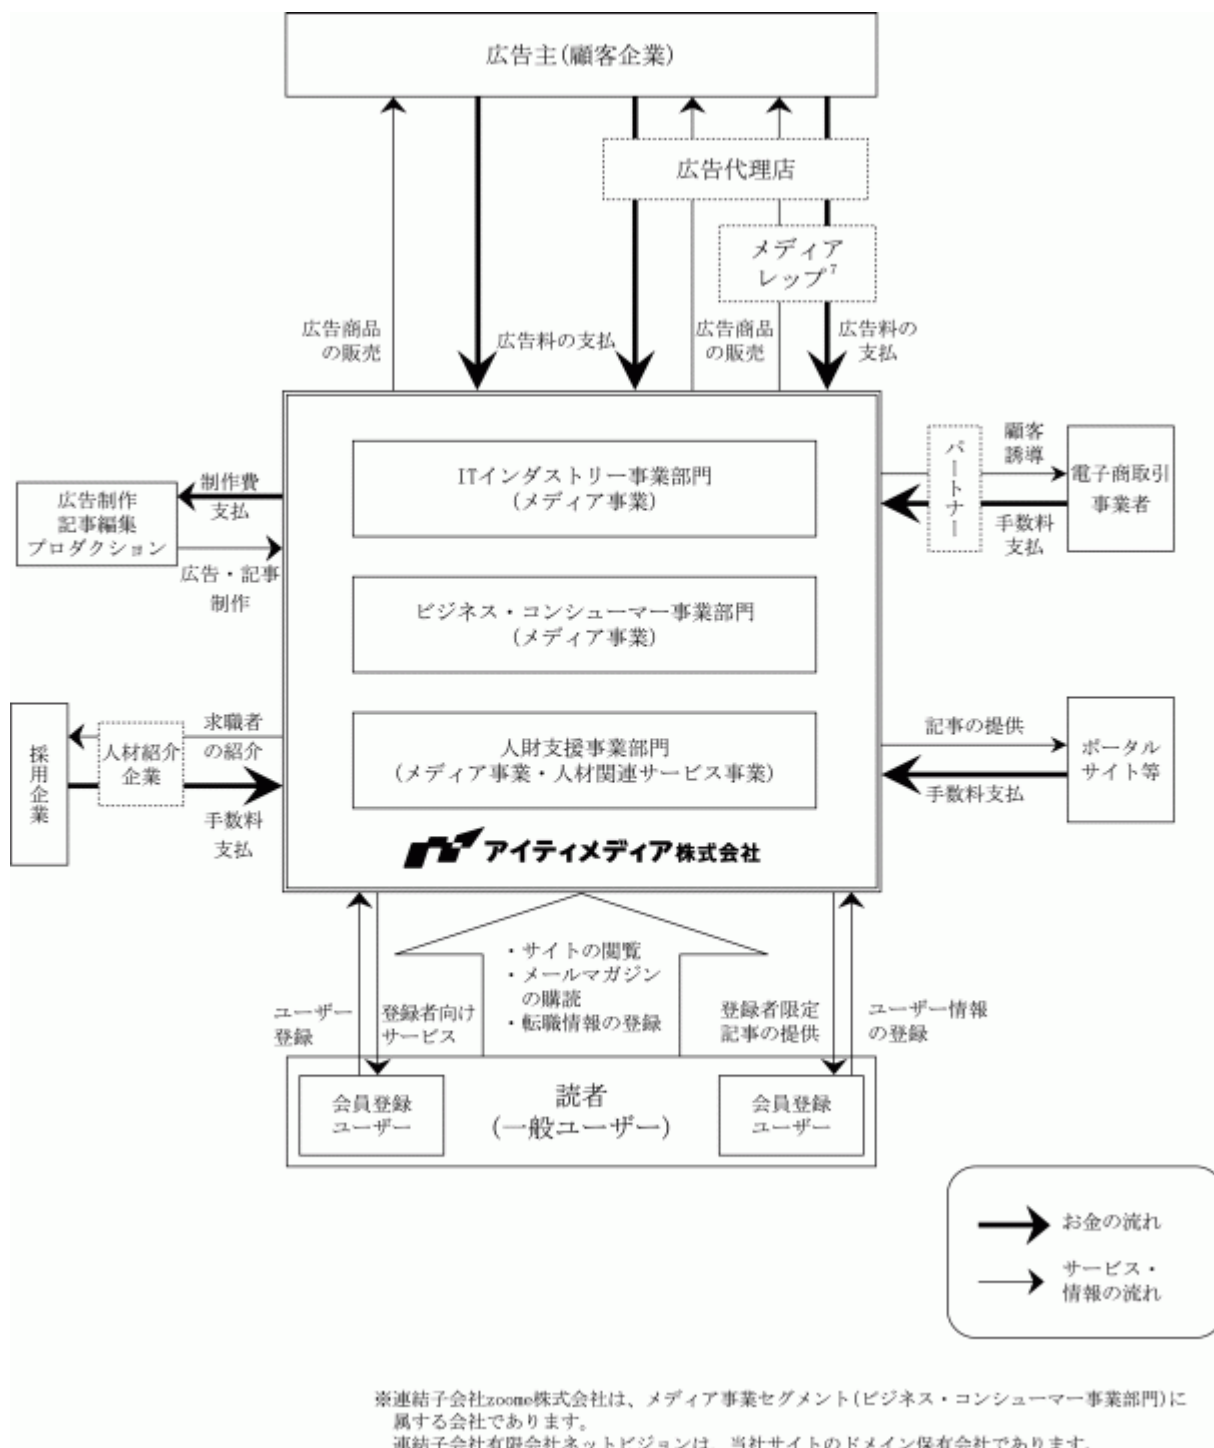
広告主(顧客企業)

広告代理店

メディア
レップ$^7$

広告商品
の販売

広告料の支払

広告商品
の販売

広告料の
支払

ITインダストリー事業部門
(メディア事業)

ビジネス・コンシューマー事業部門
(メディア事業)

人財支援事業部門
(メディア事業・人材関連サービス事業)

アイティメディア株式会社

広告制作
記事編集
プロダクション

制作費
支払

広告・記事
制作

採用企業

人材紹介
企業

求職者
の紹介

手数料
支払

パートナー

顧客
誘導

手数料
支払

電子商取引
事業者

記事の提供

手数料支払

ポータル
サイト等

・サイトの閲覧
・メールマガジン
の購読
・転職情報の登録

ユーザー
登録

登録者向け
サービス

登録者限定
記事の提供

ユーザー情報
の登録

読者
(一般ユーザー)

会員登録
ユーザー

会員登録
ユーザー

お金の流れ

サービス・
情報の流れ

※連結子会社zoome株式会社は、メディア事業セグメント(ビジネス・コンシューマー事業部門)に属する会社であります。
連結子会社有限会社ネットビジョンは、当社サイトのドメイン保有会社であります。